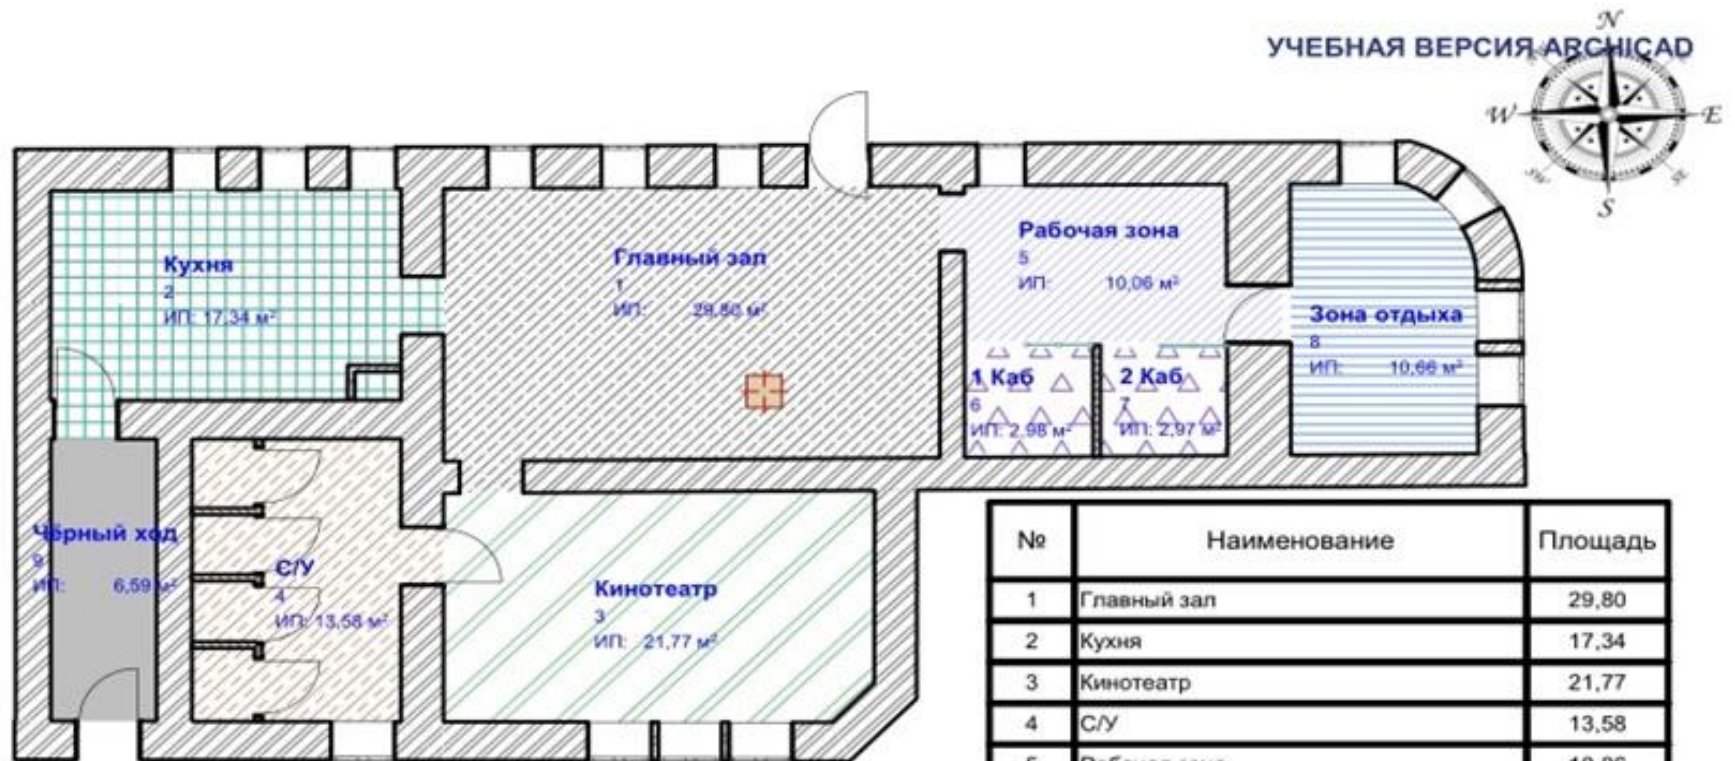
УЧЕБНАЯ ВЕРСИЯ ARCHICAD

N
W
E
S

Кухня
2
ИП: 17,34 м²

Главный зал
1
ИП: 29,80 м²

Рабочая зона
5
ИП: 10,06 м²

Зона отдыха
8
ИП: 10,66 м²

1 Каб
6
ИП: 2,98 м²

2 Каб
7
ИП: 2,97 м²

Чёрный ход
9
ИП: 6,59 м²

С/У
4
ИП: 13,58 м²

Кинотеатр
3
ИП: 21,77 м²

| № | Наименование | Площадь |
|---|---|---|
| 1 | Главный зал | 29,80 |
| 2 | Кухня | 17,34 |
| 3 | Кинотеатр | 21,77 |
| 4 | С/У | 13,58 |
| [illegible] | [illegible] | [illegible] |